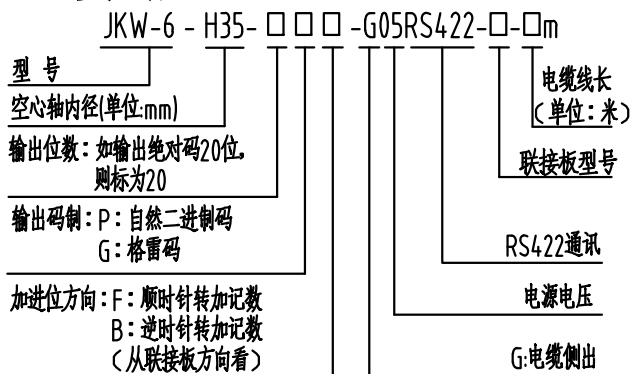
JKW-6 - H35- □ □ □ -G05RS422-□-□m

型 号

空心轴内径(单位:mm)

输出位数:如输出绝对码20位,则标为20

输出码制:P:自然二进制码
G:格雷码

加进位方向:F:顺时针转加记数
B:逆时针转加记数
(从联接板方向看)

电缆线长
(单位:米)

联接板型号

RS422通讯

电源电压

G:电缆侧出